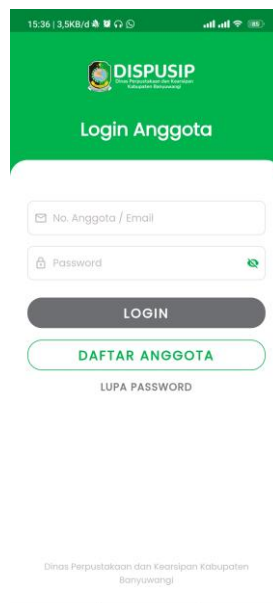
15:36 | 3,5KB/d

85

DISPUSIP
Dinas Perpustakaan dan Kearsipan Kabupaten Banyuwangi

Login Anggota

No. Anggota / Email

Password

LOGIN

DAFTAR ANGGOTA

LUPA PASSWORD

Dinas Perpustakaan dan Kearsipan Kabupaten Banyuwangi